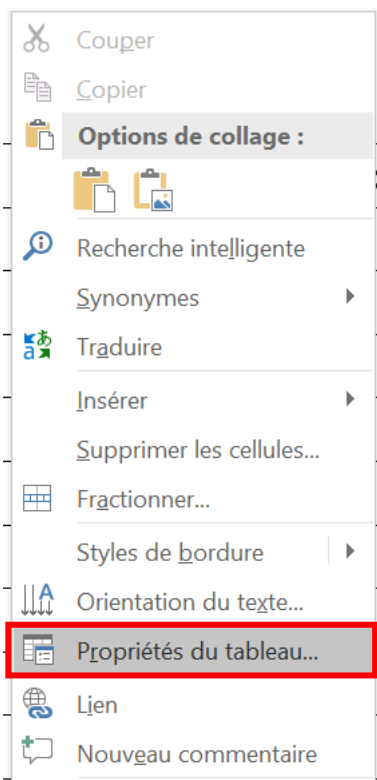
Couper
Copier
Options de collage :
Recherche intelligente
Synonymes
Traduire
Insérer
Supprimer les cellules...
Fractionner...
Styles de bordure
Orientation du texte...
Propriétés du tableau...
Lien
Nouveau commentaire